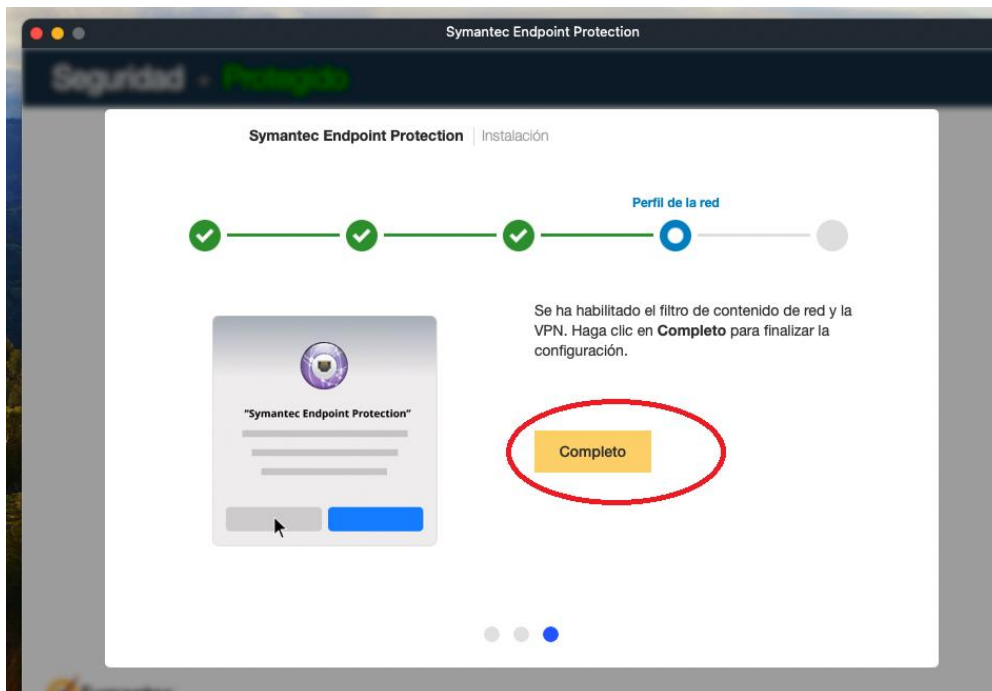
Symantec Endpoint Protection

Seguridad - Protegido

Symantec Endpoint Protection | Instalación

Perfil de la red

"Symantec Endpoint Protection"

Se ha habilitado el filtro de contenido de red y la VPN. Haga clic en **Completo** para finalizar la configuración.

Completo